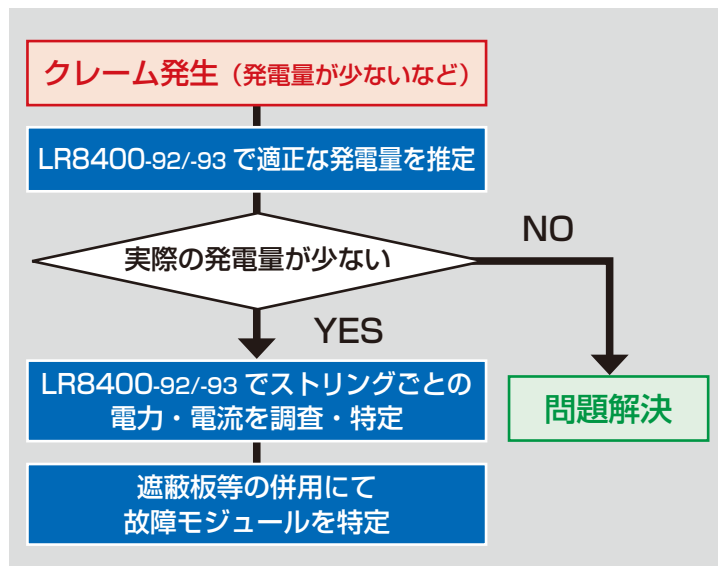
クレーム発生（発電量が少ないなど）

LR8400-92/-93 で適正な発電量を推定

実際の発電量が少ない

NO

YES

LR8400-92/-93 でストリングごとの電力・電流を調査・特定

問題解決

遮蔽板等の併用にて故障モジュールを特定